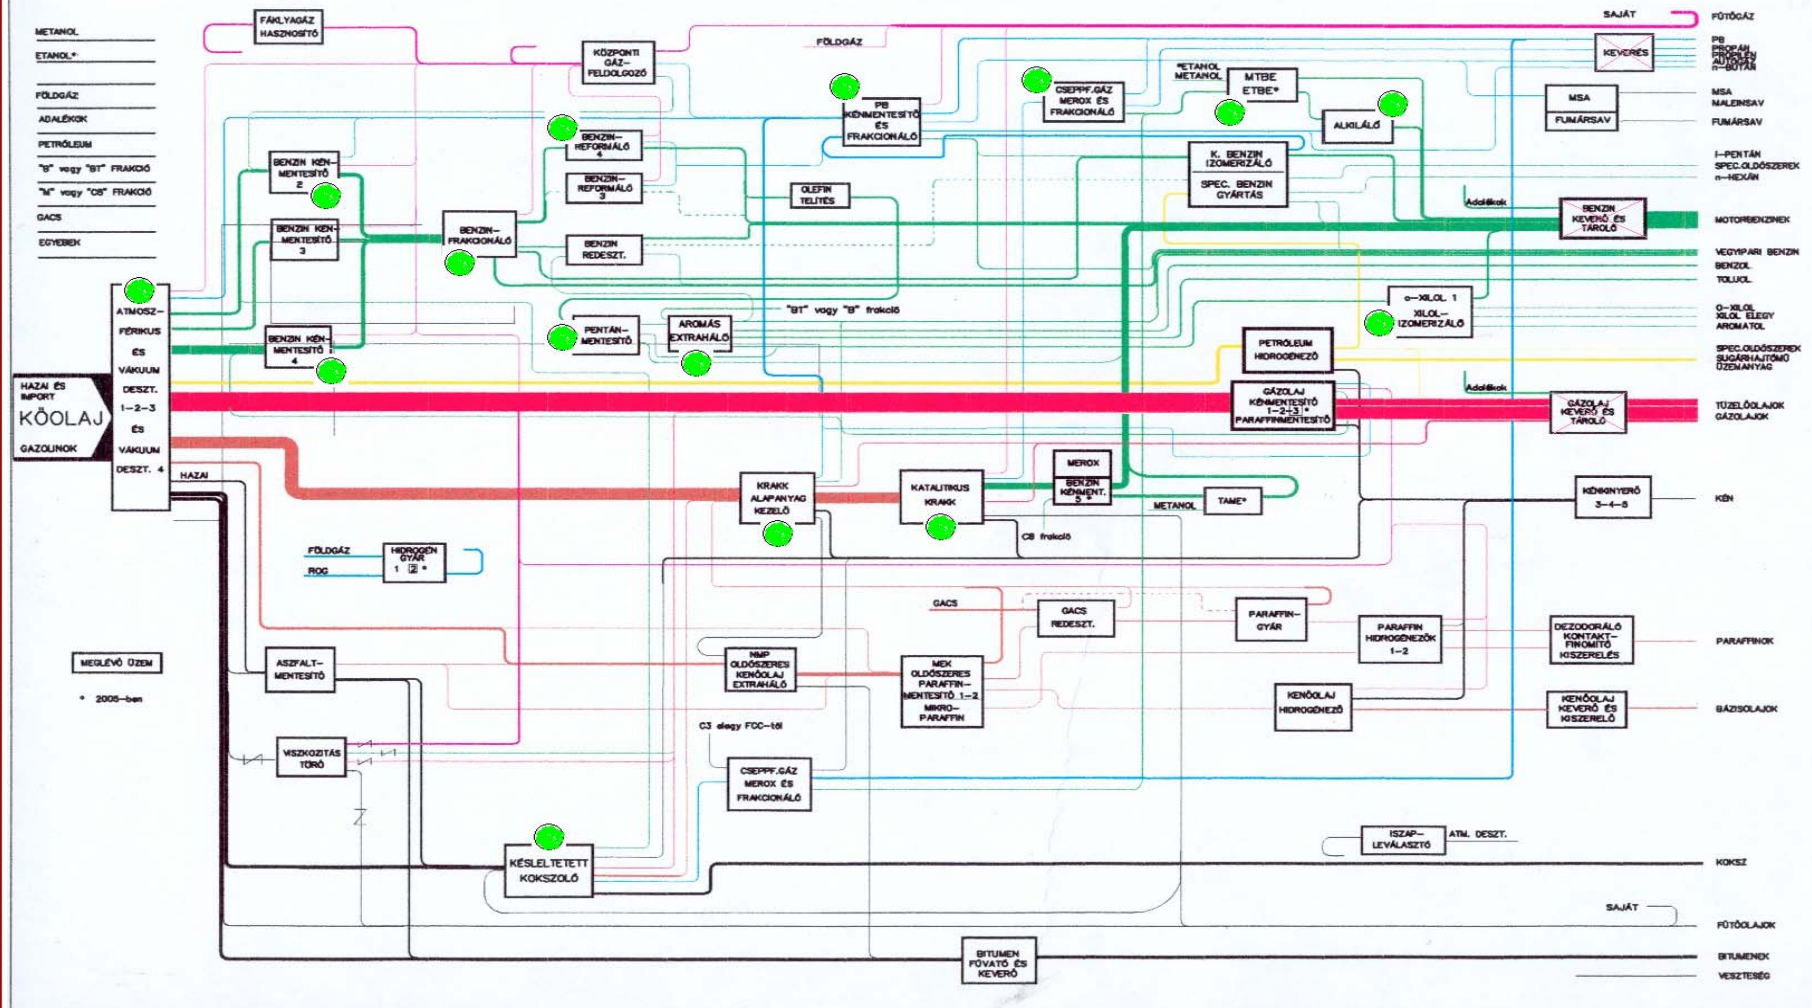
METANOL
ETANOL*
FÖLDGÁZ
ADALÉKOK
PETRÓLEUM
"B" vagy "BT" FRAKCIÓ
"M" vagy "C5" FRAKCIÓ
GACS
EGYEBEK

FÁKLYAGÁZ HASZNOSÍTÓ
KÖZPONTI GÁZ-FELDOLGOZÓ
FÖLDGÁZ
PB KÉNMENTESÍTŐ ÉS FRAKCIONÁLÓ
CSEPPF.GÁZ MEROX ÉS FRAKCIONÁLÓ
*ETANOL METANOL
MTBE ETBE*
ALKILÁLÓ
KEVERÉS
SAJÁT
FŰTŐGÁZ
PB
PROPÁN
PROPILÉN
AUTÓGÁZ
n-BUTÁN
MSA
FUMÁRSAV
MSA MALEINSAV
FUMÁRSAV

BENZIN KÉN-MENTESÍTŐ 2
BENZIN-REFORMÁLÓ 4
BENZIN-REFORMÁLÓ 3
OLEFIN TELÍTÉS
K. BENZIN IZOMERIZÁLÓ
SPEC. BENZIN GYÁRTÁS
I-PENTÁN
SPEC.OLDÓSZEREK
n-HEXÁN
Adalékok
BENZIN KEVERŐ ÉS TÁROLÓ
MOTORBENZINEK
BENZIN KÉN-MENTESÍTŐ 3
BENZIN-FRAKCIONÁLÓ
BENZIN REDESZT.
VEGYIPARI BENZIN
BENZOL
TOLUOL
ATMOSZ-FÉRIKUS ÉS VÁKUUM DESZT. 1-2-3 ÉS VÁKUUM DESZT. 4
"BT" vagy "B" frakció
o-XILOL 1
XILOL-IZOMERIZÁLÓ
O-XILOL
XILOL ELEGY
AROMATOL
PENTÁN-MENTESÍTŐ
AROMÁS EXTRAHÁLÓ
BENZIN KÉN-MENTESÍTŐ 4
PETRÓLEUM HIDROGÉNEZŐ
SPEC.OLDÓSZEREK
SUGÁRHAJTÓMŰ ÜZEMANYAG
HAZAI ÉS IMPORT
KŐOLAJ
GAZOLINOK
GÁZOLAJ KÉNMENTESÍTŐ 1-2-3* PARAFFINMENTESÍTŐ
Adalékok
GÁZOLAJ KEVERŐ ÉS TÁROLÓ
TÜZELŐOLAJOK
GÁZOLAJOK
HAZAI
MEROX
KRAKK ALAPANYAG KEZELŐ
KATALITIKUS KRAKK
BENZIN KÉNMENT. 5*
METANOL
TAME*
KÉNKINYERŐ 3-4-5
KÉN
C5 frakció
FÖLDGÁZ
ROG
HIDROGÉN GYÁR 1 2 *
GACS
GACS REDESZT.
PARAFFIN-GYÁR
PARAFFIN HIDROGÉNEZŐK 1-2
DEZODORÁLÓ KONTAKT-FINOMÍTÓ KISZERELÉS
PARAFFINOK
MEGLÉVŐ ÜZEM
* 2005-ben
ASZFALT-MENTESÍTŐ
NMP OLDÓSZERES KENŐOLAJ EXTRAHÁLÓ
MEK OLDÓSZERES PARAFFIN-MENTESÍTŐ 1-2 MIKRO-PARAFFIN
KENŐOLAJ HIDROGÉNEZŐ
KENŐOLAJ KEVERŐ ÉS KISZERELŐ
BÁZISOLAJOK
C3 elegy FCC-től
VISZKOZITÁS TÖRŐ
CSEPPF.GÁZ MEROX ÉS FRAKCIONÁLÓ
ISZAP-LEVÁLASZTÓ
ATM. DESZT.
KÉSLELTETETT KOKSZOLÓ
KOKSZ
SAJÁT
FŰTŐOLAJOK
BITUMEN FÚVATÓ ÉS KEVERŐ
BITUMENEK
VESZTESÉG